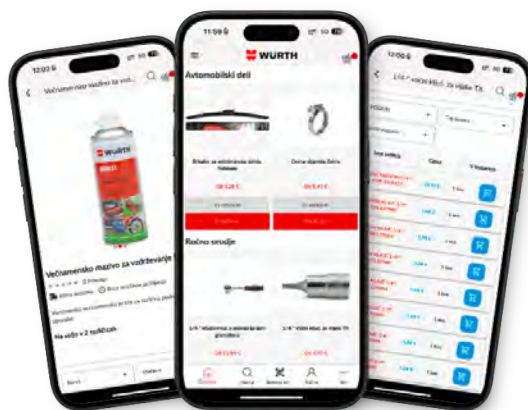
12:02

Večnamensko mazivo za vzd...

WÜRTH

Večnamensko mazivo za vzdrževanje

Na voljo v 2 različicah

11:59

WÜRTH

Avtomobilski deli

Brisalec za vetrobransko steklo

Cevna objemka

Ročno orodje

1/4" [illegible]

1/4" VIJAK. KLJUČ. za vijake TX

Domov

Iskanje

Katalog

Košarica

12:00

1/4" VIJAK. KLJUČ. za vijake TX

Opis

V košarico